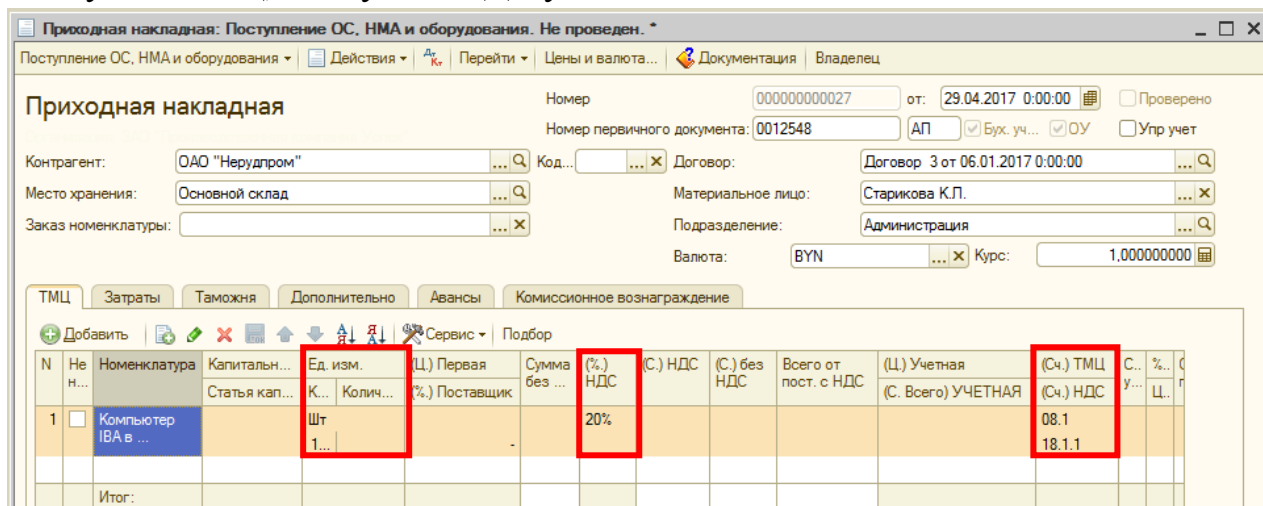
Приходная накладная: Поступление ОС, НМА и оборудования. Не проведен. *

Поступление ОС, НМА и оборудования ▾ | Действия ▾ | Перейти ▾ | Цены и валюта... | Документация | Владелец

Приходная накладная

Номер 000000000027 от: 29.04.2017 0:00:00 Проверено

Номер первичного документа: 0012548 АП Бух. уч... ОУ Упр учет

Контрагент: ОАО "Нерудпром"

Код...

Договор: Договор 3 от 06.01.2017 0:00:00

Место хранения: Основной склад

Материальное лицо: Старикова К.Л.

Заказ номенклатуры:

Подразделение: Администрация

Валюта: BYN Курс: 1,000000000

ТМЦ | Затраты | Таможня | Дополнительно | Авансы | Комиссионное вознаграждение

Добавить | Сервис ▾ | Подбор

| N | Не н... | Номенклатура | Капитальн... / Статья кап... | Ед. изм. К... | Колич... | (Ц.) Первая / (%.) Поставщик | Сумма без ... | (%.) НДС | (С.) НДС | (С.) без НДС | Всего от пост. с НДС | (Ц.) Учетная / (С. Всего) УЧЕТНАЯ | (Сч.) ТМЦ / (Сч.) НДС | С... у... | %... Ц... |
|---|---|---|---|---|---|---|---|---|---|---|---|---|---|---|
| 1 | | Компьютер IBA в ... | | Шт 1... | | - | | 20% | | | | | 08.1 18.1.1 | | |
| | | Итог: | | | | | | | | | | | | | |